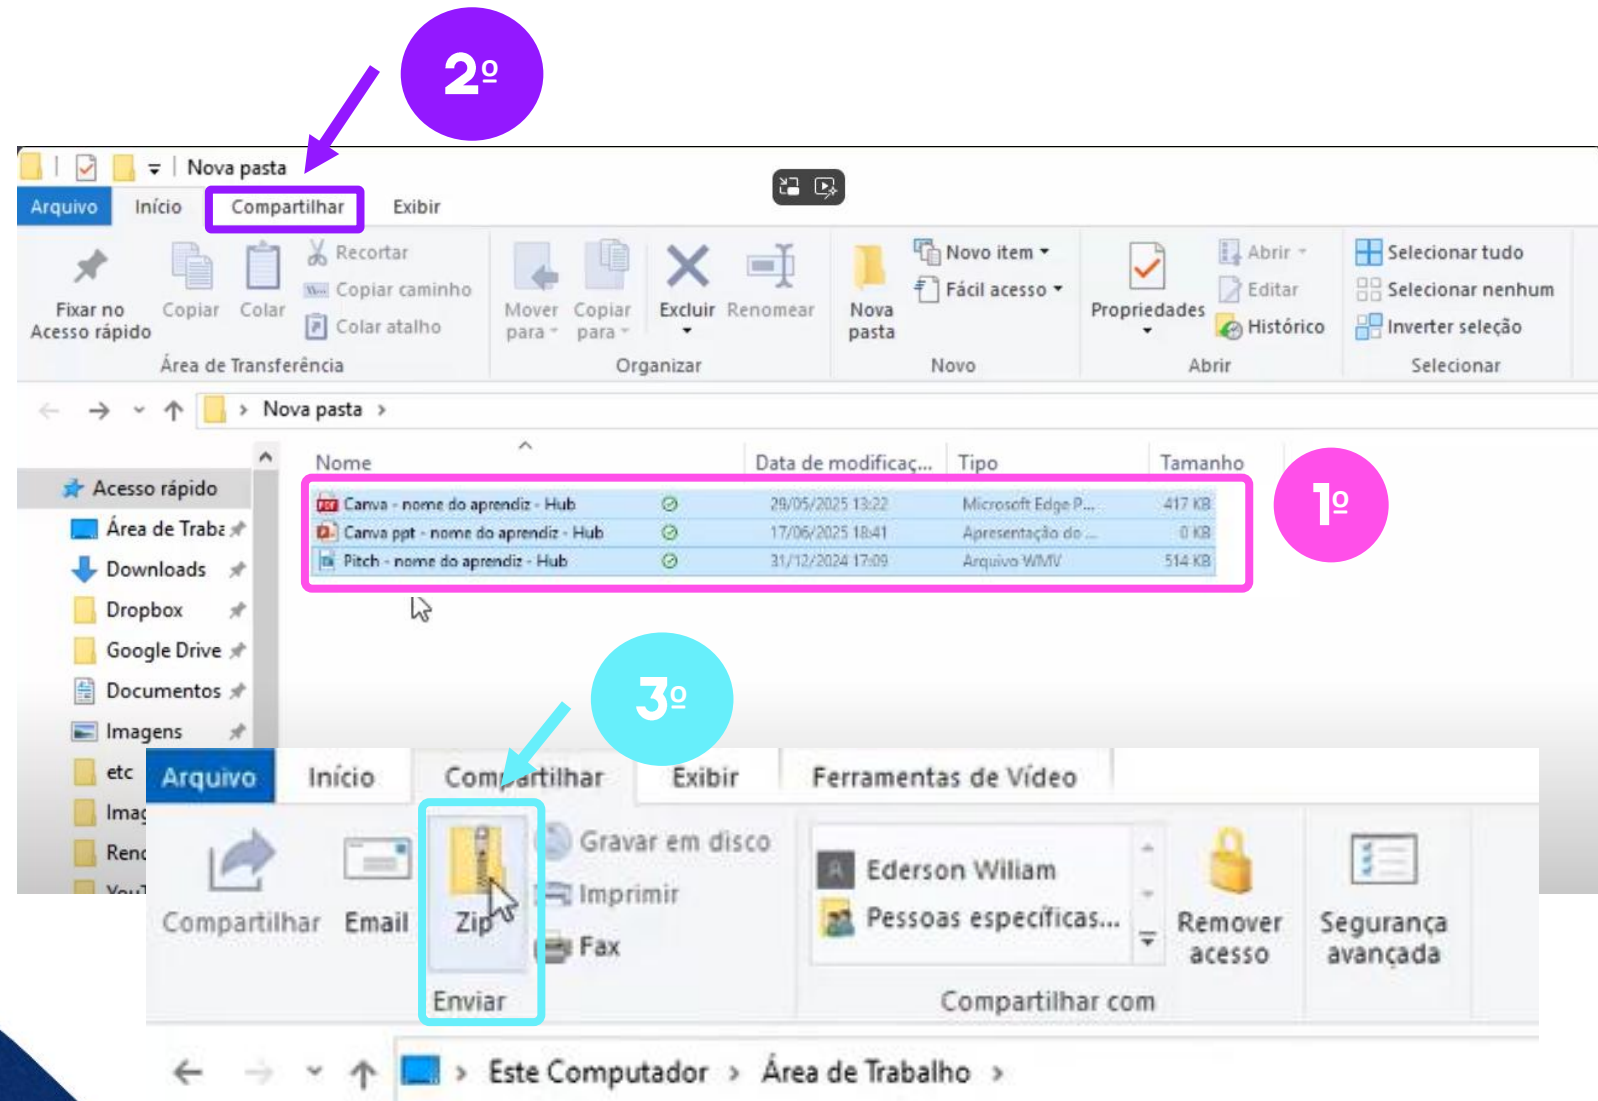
2º

Nova pasta

Arquivo Início Compartilhar Exibir

Fixar no Acesso rápido
Copiar
Colar
Recortar
Copiar caminho
Colar atalho
Área de Transferência

Mover para
Copiar para
Excluir
Renomear
Organizar

Nova pasta
Novo item
Fácil acesso
Novo

Propriedades
Abrir
Editar
Histórico
Abrir

Selecionar tudo
Selecionar nenhum
Inverter seleção
Selecionar

Nova pasta

Acesso rápido
Área de Traba
Downloads
Dropbox
Google Drive
Documentos
Imagens
etc
Imag
Renc

| Nome | Data de modificaç... | Tipo | Tamanho |
|---|---|---|---|
| Canva - nome do aprendiz - Hub | 29/05/2025 13:22 | Microsoft Edge P... | 417 KB |
| Canva ppt - nome do aprendiz - Hub | 17/06/2025 18:41 | Apresentação do ... | 0 KB |
| Pitch - nome do aprendiz - Hub | 31/12/2024 17:09 | Arquivo WMV | 514 KB |

1º

3º

Arquivo Início Compartilhar Exibir Ferramentas de Vídeo

Compartilhar
Email
Zip
Gravar em disco
Imprimir
Fax
Enviar

Ederson Wiliam
Pessoas específicas...
Compartilhar com

Remover acesso
Segurança avançada

Este Computador › Área de Trabalho ›